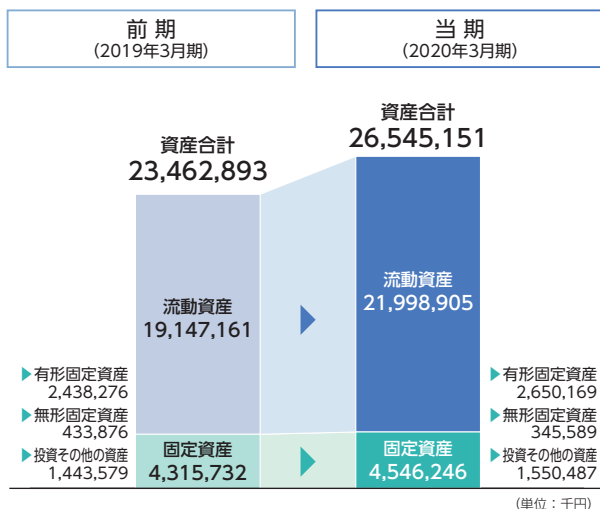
前 期
（2019年3月期）

当 期
（2020年3月期）

資産合計
23,462,893

流動資産
19,147,161

固定資産
4,315,732

▶有形固定資産
2,438,276
▶無形固定資産
433,876
▶投資その他の資産
1,443,579

資産合計
26,545,151

流動資産
21,998,905

固定資産
4,546,246

▶有形固定資産
2,650,169
▶無形固定資産
345,589
▶投資その他の資産
1,550,487

（単位：千円）